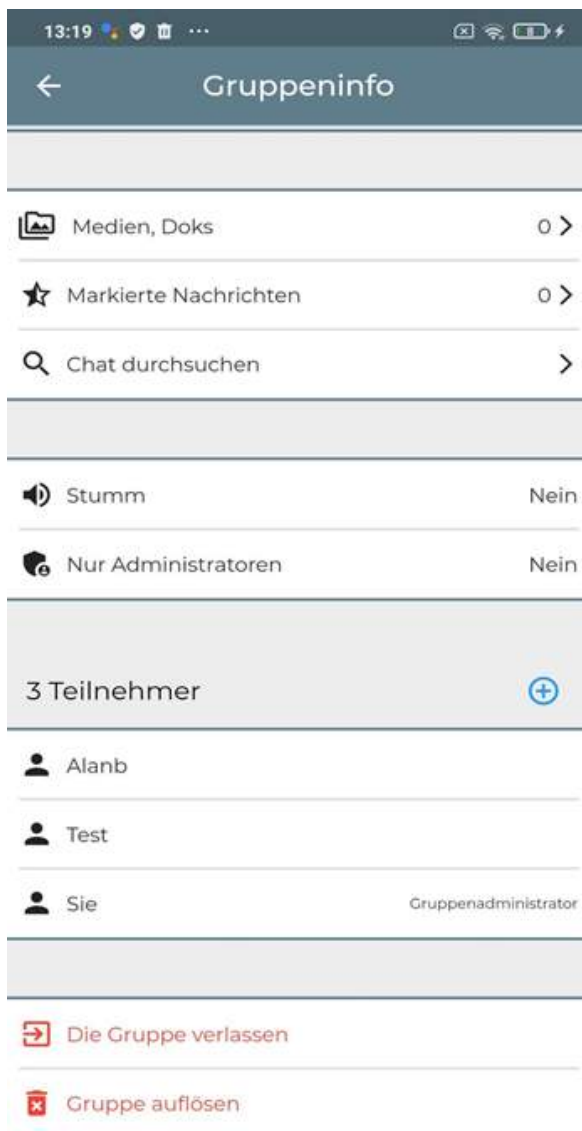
13:19 ···

Gruppeninfo

Medien, Doks 0 >

Markierte Nachrichten 0 >

Chat durchsuchen >

Stumm Nein

Nur Administratoren Nein

3 Teilnehmer

Alanb

Test

Sie Gruppenadministrator

Die Gruppe verlassen

Gruppe auflösen